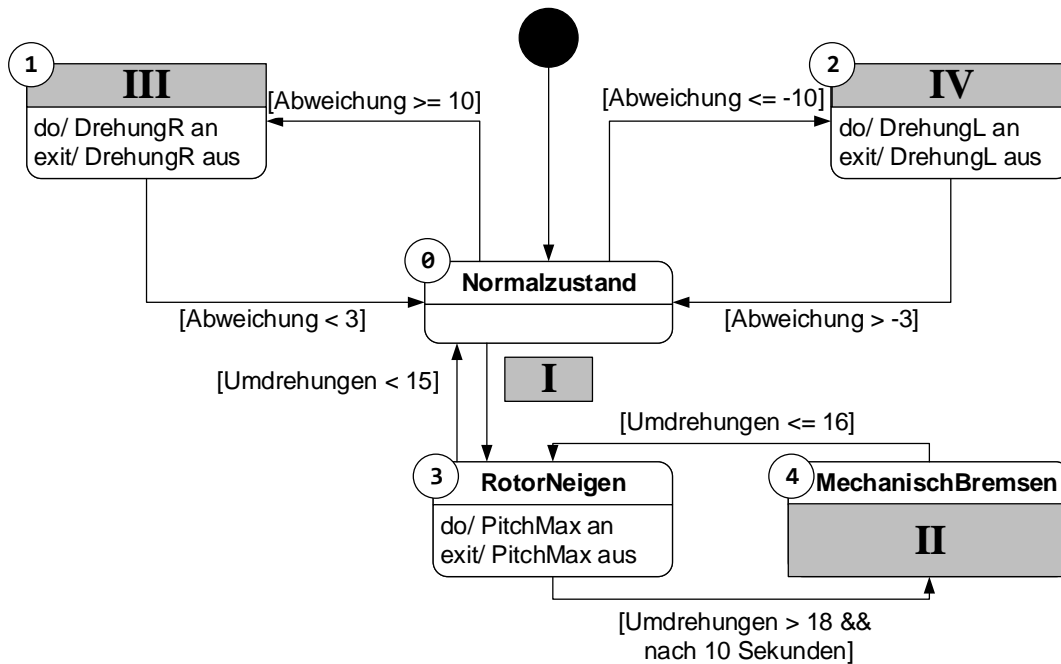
1
III
[Abweichung >= 10]
do/ DrehungR an
exit/ DrehungR aus

[Abweichung <= -10]
2
IV
do/ DrehungL an
exit/ DrehungL aus

0
Normalzustand
[Abweichung < 3]
[Abweichung > -3]

[Umdrehungen < 15]
I

[Umdrehungen <= 16]

3
RotorNeigen
do/ PitchMax an
exit/ PitchMax aus

4
MechanischBremsen
II

[Umdrehungen > 18 && nach 10 Sekunden]